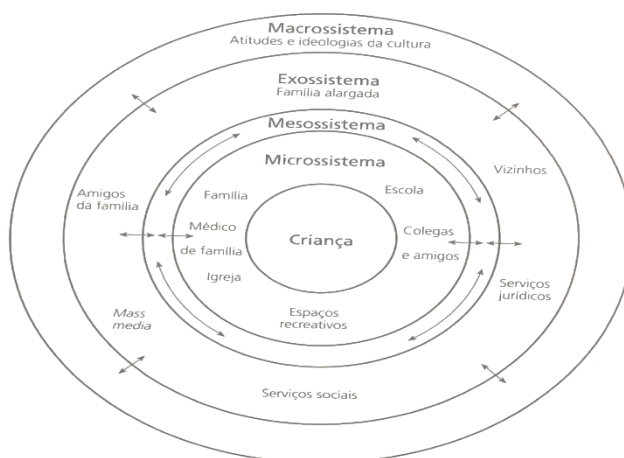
Macrossistema
Atitudes e ideologias da cultura

Exossistema
Família alargada

Mesossistema

Microssistema

Família

Escola

Médico de família

Criança

Colegas e amigos

Igreja

Espaços recreativos

Amigos da família

Vizinhos

Serviços jurídicos

Mass media

Serviços sociais